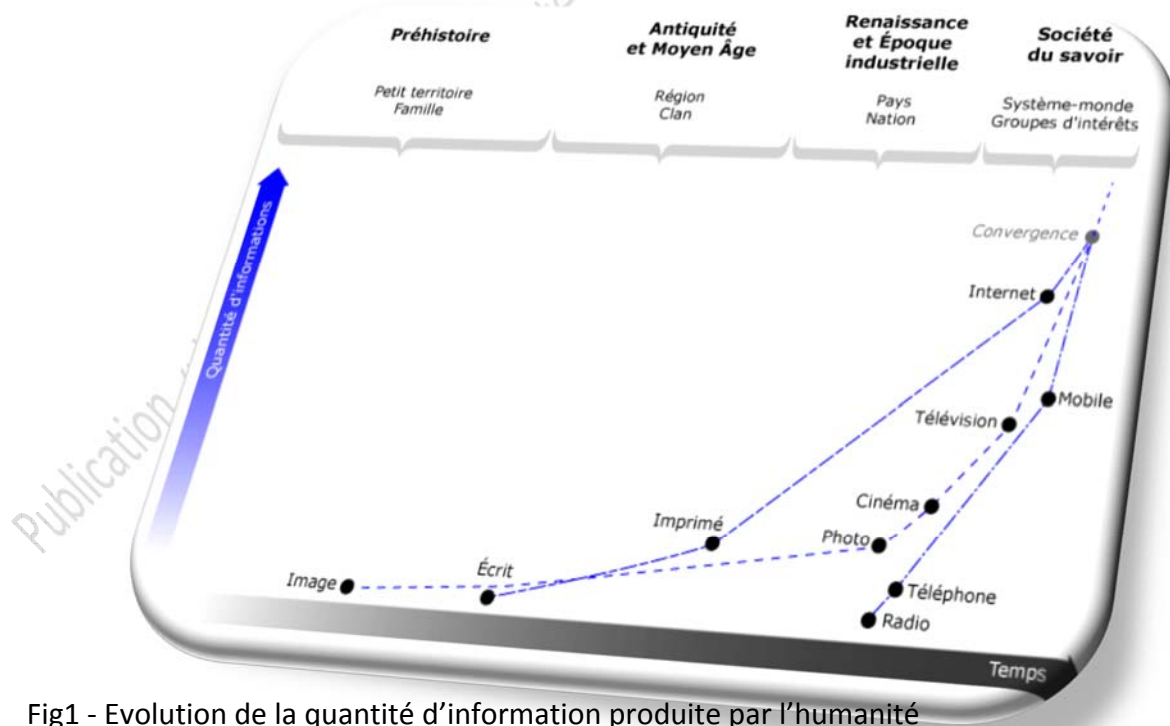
Préhistoire

Petit territoire
Famille

Antiquité et Moyen Âge

Région
Clan

Renaissance et Époque industrielle

Pays
Nation

Société du savoir

Système-monde
Groupes d'intérêts

Quantité d'informations

Convergence

Internet

Mobile

Télévision

Cinéma

Imprimé

Photo

Image

Écrit

Téléphone

Radio

Temps

Publication

Fig1 - Evolution de la quantité d'information produite par l'humanité